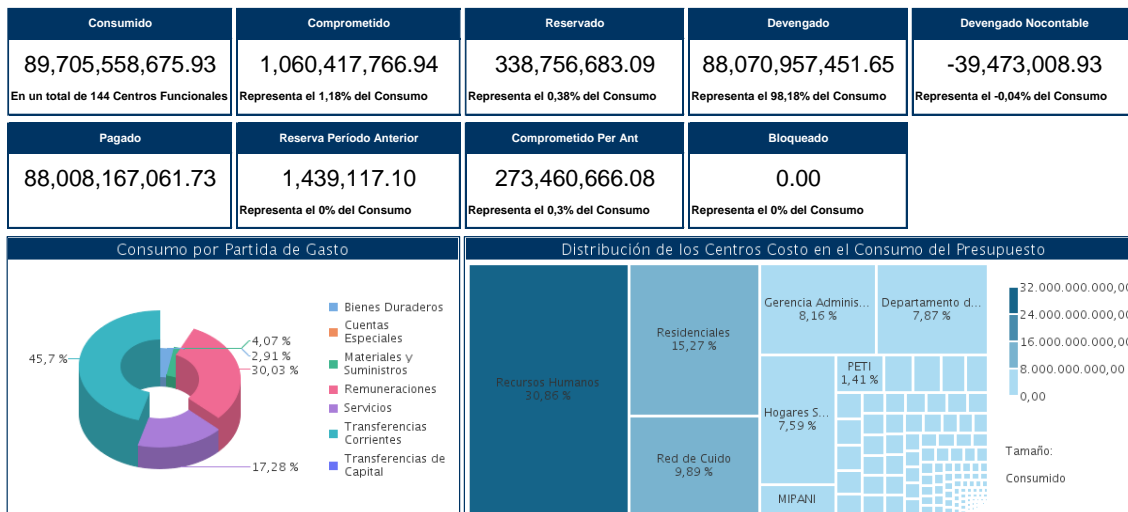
Consumido
89,705,558,675.93
En un total de 144 Centros Funcionales

Comprometido
1,060,417,766.94
Representa el 1,18% del Consumo

Reservado
338,756,683.09
Representa el 0,38% del Consumo

Devengado
88,070,957,451.65
Representa el 98,18% del Consumo

Devengado Nocontable
-39,473,008.93
Representa el -0,04% del Consumo

Pagado
88,008,167,061.73

Reserva Período Anterior
1,439,117.10
Representa el 0% del Consumo

Comprometido Per Ant
273,460,666.08
Representa el 0,3% del Consumo

Bloqueado
0.00
Representa el 0% del Consumo

Consumo por Partida de Gasto

45,7 %
4,07 %
2,91 %
30,03 %
17,28 %

Bienes Duraderos
Cuentas Especiales
Materiales y Suministros
Remuneraciones
Servicios
Transferencias Corrientes
Transferencias de Capital

Distribución de los Centros Costo en el Consumo del Presupuesto

Recursos Humanos
30,86 %
Residenciales
15,27 %
Red de Cuido
9,89 %
Gerencia Adminis...
8,16 %
Departamento d...
7,87 %
PETI
1,41 %
Hogares S...
7,59 %
MIPANI

32.000.000.000,00
24.000.000.000,00
16.000.000.000,00
8.000.000.000,00
0,00

Tamaño:
Consumido